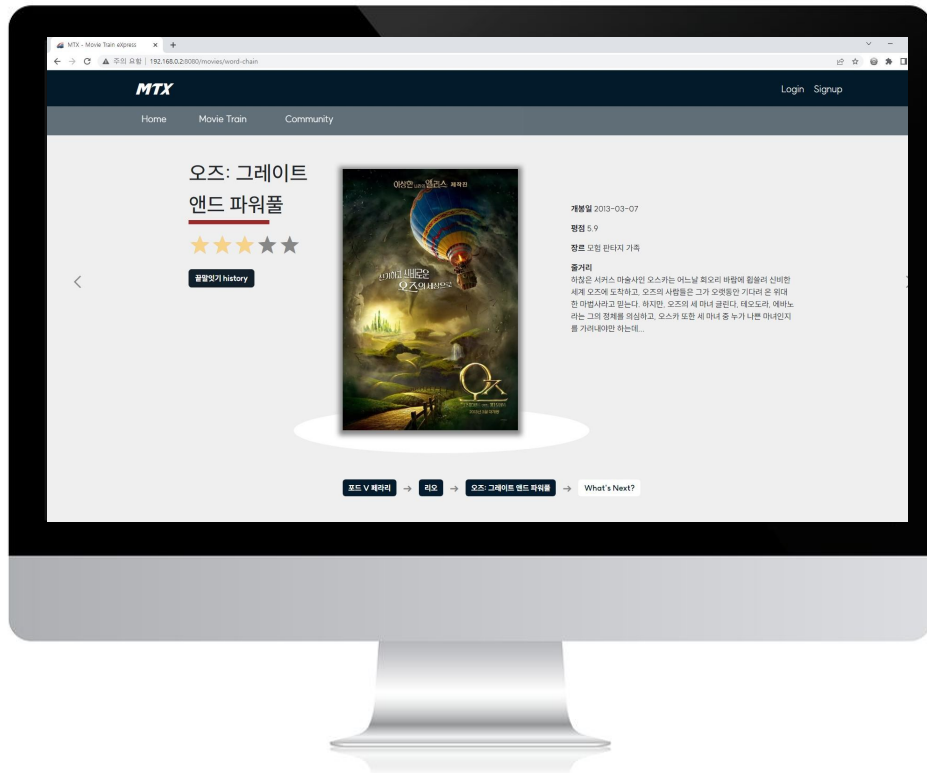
MTX - Movie Train eXpress × +

주의 요함 | 192.168.0.2:8000/movies/word-chain

MTX

Login Signup

Home Movie Train Community

오즈: 그레이트 앤드 파워풀

끝말잇기 history

이상한 나라의 앨리스 제작진

신비하고 새로운 오즈의 세상으로

OZ

개봉일 2013-03-07

평점 5.9

장르 모험 판타지 가족

줄거리
허황된 서커스 마술사인 오스카는 어느날 회오리 바람에 휩쓸려 신비한 세계 오즈에 도착하고, 오즈의 사람들은 그가 오랫동안 기다려 온 위대한 마법사라고 믿는다. 하지만, 오즈의 세 마녀 글린다, 테오도라, 에바노라는 그의 정체를 의심하고, 오스카 또한 세 마녀 중 누가 나쁜 마녀인지를 가려내야만 하는데...

포드 V 페라리 → 리오 → 오즈: 그레이트 앤드 파워풀 → What's Next?